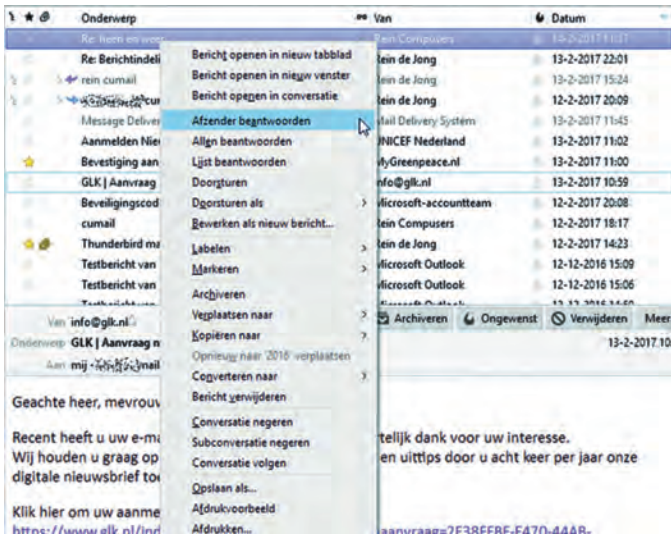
Onderwerp | Van | Datum

Re: Item en weer | Rein Compusers | 13-2-2017 11:17
Re: Berichtindel | Rein de Jong | 13-2-2017 22:01
rein cumail | Rein de Jong | 13-2-2017 15:24
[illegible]cu | Rein de Jong | 12-2-2017 20:09
Message Deliver | Mail Delivery System | 13-2-2017 11:45
Aanmelden Nie | UNICEF Nederland | 13-2-2017 11:02
Bevestiging aan | MyGreenpeace.nl | 13-2-2017 11:00
GLK | Aanvraag | info@glk.nl | 13-2-2017 10:59
Beveiligingscod | Microsoft-accountteam | 12-2-2017 20:08
cumail | Rein Compusers | 12-2-2017 18:17
Thunderbird ma | Rein de Jong | 12-2-2017 14:23
Testbericht van | Microsoft Outlook | 12-12-2016 15:09
Testbericht van | Microsoft Outlook | 12-12-2016 15:06

Bericht openen in nieuw tabblad
Bericht openen in nieuw venster
Bericht openen in conversatie
Afzender beantwoorden
Allen beantwoorden
Lijst beantwoorden
Doorsturen
Doorsturen als
Bewerken als nieuw bericht...
Labelen
Markeren
Archiveren
Verplaatsen naar
Kopiëren naar
Opnieuw naar '2016' verplaatsen
Converteren naar
Bericht verwijderen
Conversatie negeren
Subconversatie negeren
Conversatie volgen
Opslaan als...
Afdrukvoorbeeld
Afdrukken...

Van info@glk.nl
Onderwerp GLK | Aanvraag n
Aan mij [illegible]nail

Archiveren | Ongewenst | Verwijderen | Meer
13-2-2017 10

Geachte heer, mevrouw

Recent heeft u uw e-ma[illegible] rtelijk dank voor uw interesse.
Wij houden u graag op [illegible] en uittips door u acht keer per jaar onze digitale nieuwsbrief to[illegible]

Klik hier om uw aanme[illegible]
https://www.glk.nl/ind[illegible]aanvraag=2F38FFBF-F470-44AB-